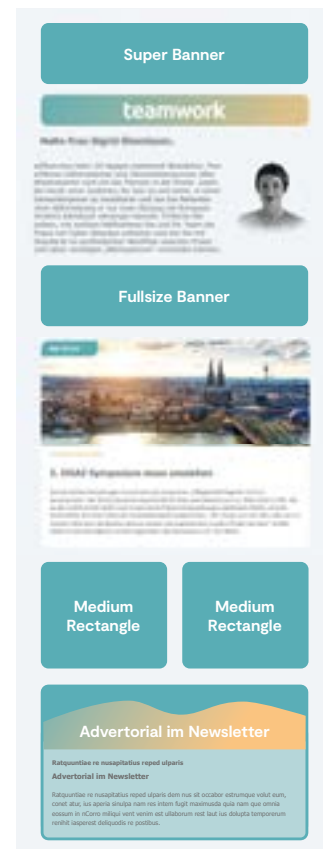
Super Banner

teamwork

Hallo Frau Sigrid Blomhaus,

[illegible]

Fullsize Banner

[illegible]

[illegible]

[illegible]

Medium Rectangle

Medium Rectangle

Advertorial im Newsletter

Ratquuntias re nusapitatius reped ulparis

Advertorial im Newsletter

Ratquuntias re nusapitatius reped ulparis dem nus sit occabor estrumque volut eum, conet atur, ius aperia sinulpa nam res intem fugit maximusda quia nam que omnis eosium in nConn miliqui vent venim est ullaborum nost laut ius dolupta temporeum renihit iasperest doliquodis re postibus.